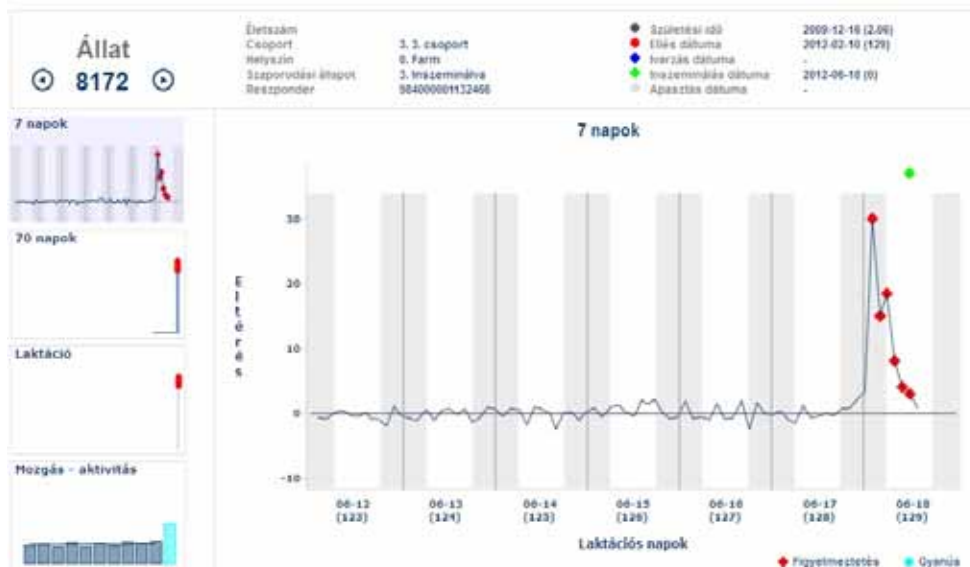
Állat
8172

Életszám
Csoport 3. 3. csoport
Helyszín 0. Farm
Szaporodási állapot 3. Inszeminálva
Reszponder 984000001132466

Születési idő 2009-12-16 (2.06)
Ellés dátuma 2012-02-10 (129)
Ivarzás dátuma -
Inszeminálás dátuma 2012-06-18 (0)
Apasztás dátuma -

7 napok

70 napok

Laktáció

Mozgás - aktivitás

7 napok

Eltérés

30
20
10
0
-10

06-12 (123)
06-13 (124)
06-14 (125)
06-15 (126)
06-16 (127)
06-17 (128)
06-18 (129)

Laktációs napok

Figyelmeztetés Gyanús